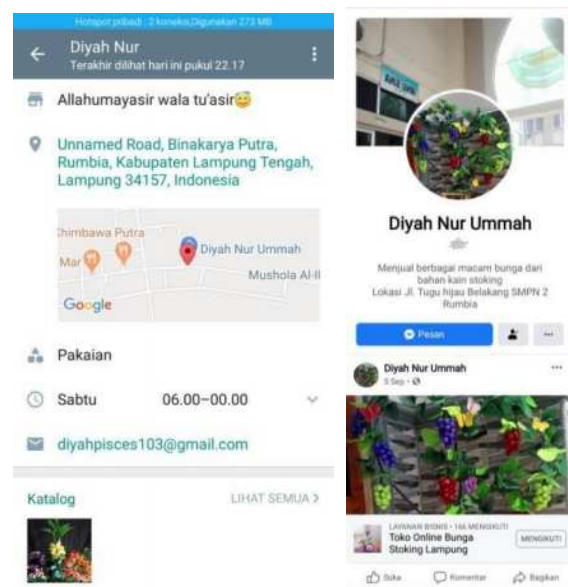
Hotspot pribadi : 2 koneksi,Digunakan 273 MB

Diyah Nur
Terakhir dilihat hari ini pukul 22.17

Allahumayasir wala tu'asir😊

Unnamed Road, Binakarya Putra, Rumbia, Kabupaten Lampung Tengah, Lampung 34157, Indonesia

Chimbawa Putra
Mar
Diyah Nur Ummah
Mushola Al-I
Google

Pakaian

Sabtu 06.00–00.00

diyahpisces103@gmail.com

Katalog
LIHAT SEMUA >

Diyah Nur Ummah

Menjual berbagai macam bunga dari bahan kain stoking
Lokasi Jl. Tugu hijau Belakang SMPN 2 Rumbia

Pesan

Diyah Nur Ummah
5 Sep

LAYANAN BISNIS · 146 MENGIKUTI
Toko Online Bunga Stoking Lampung
MENGIKUTI

Suka
Komentar
Bagikan